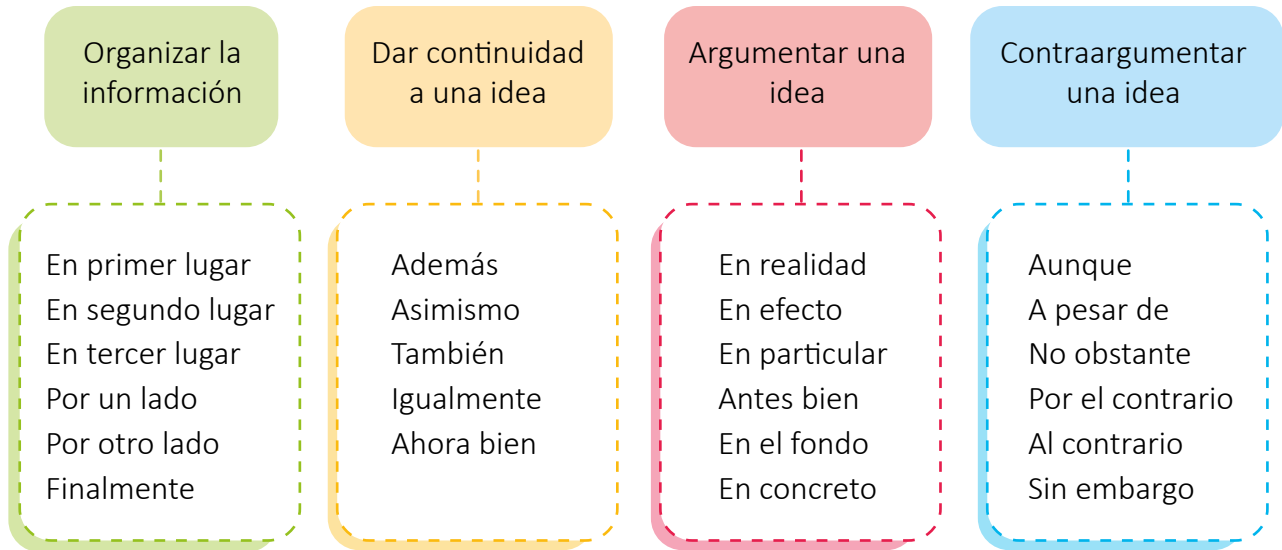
Organizar la información

En primer lugar
En segundo lugar
En tercer lugar
Por un lado
Por otro lado
Finalmente

Dar continuidad a una idea

Además
Asimismo
También
Igualmente
Ahora bien

Argumentar una idea

En realidad
En efecto
En particular
Antes bien
En el fondo
En concreto

Contraargumentar una idea

Aunque
A pesar de
No obstante
Por el contrario
Al contrario
Sin embargo